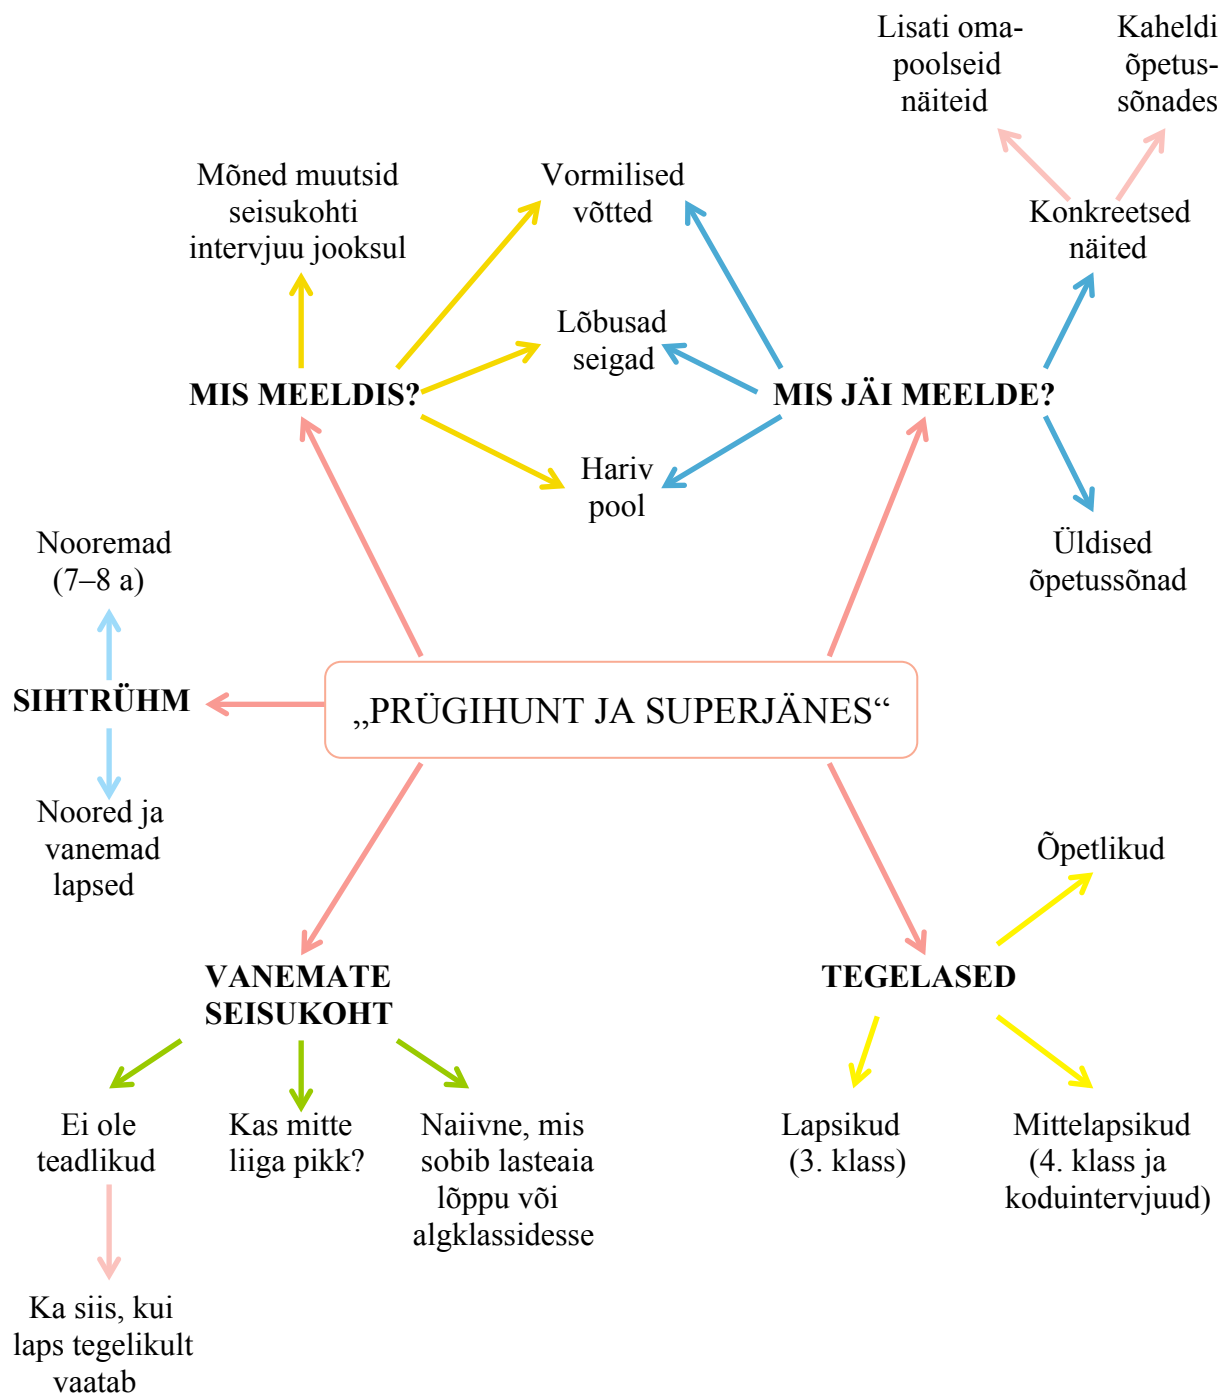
Lisati omapoolseid näiteid

Kaheldi õpetussõnades

Mõned muutsid seisukohti intervjuu jooksul

Vormilised võtted

Konkreetsed näited

Lõbusad seigad

MIS MEELDIS?

MIS JÄI MEELDE?

Hariv pool

Nooremad (7–8 a)

Üldised õpetussõnad

SIHTRÜHM

„PRÜGIHUNT JA SUPERJÄNES“

Noored ja vanemad lapsed

Õpetlikud

VANEMATE SEISUKOHT

TEGELASED

Ei ole teadlikud

Kas mitte liiga pikk?

Naiivne, mis sobib lasteaia lõppu või algklassidesse

Lapsikud (3. klass)

Mittelapsikud (4. klass ja koduintervjuud)

Ka siis, kui laps tegelikult vaatab